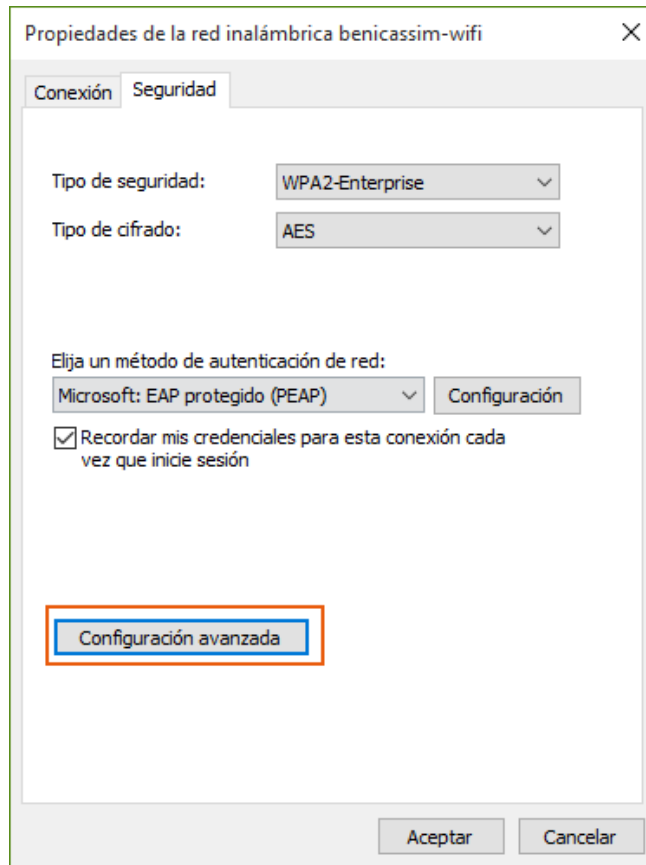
Propiedades de la red inalámbrica benicassim-wifi ×

Conexión Seguridad

Tipo de seguridad: WPA2-Enterprise

Tipo de cifrado: AES

Elija un método de autenticación de red:

Microsoft: EAP protegido (PEAP) Configuración

Recordar mis credenciales para esta conexión cada vez que inicie sesión

Configuración avanzada

Aceptar Cancelar